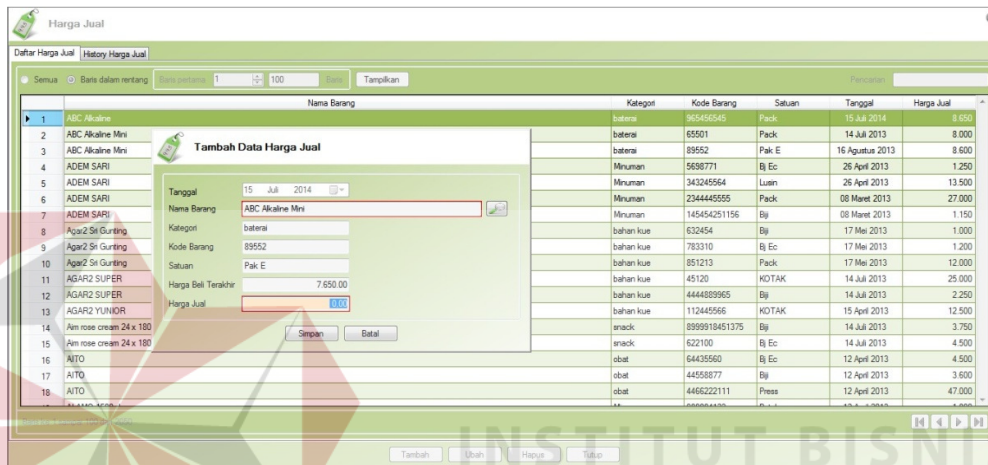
Harga Jual

Daftar Harga Jual | History Harga Jual

Semua | Baris dalam rentang | Baris pertama 1 | 100 | Baris | Tampilkan | Pencarian

| | Nama Barang | Kategori | Kode Barang | Satuan | Tanggal | Harga Jual |
|---|---|---|---|---|---|---|
| 1 | ABC Alkaline | baterai | 965456545 | Pack | 15 Juli 2014 | 8.650 |
| 2 | ABC Alkaline Mini | baterai | 65501 | Pack | 14 Juli 2013 | 8.000 |
| 3 | ABC Alkaline Mini | baterai | 89552 | Pak E | 16 Agustus 2013 | 8.600 |
| 4 | ADEM SARI | Minuman | 5698771 | Bj Ec | 26 April 2013 | 1.250 |
| 5 | ADEM SARI | Minuman | 343245564 | Lusin | 26 April 2013 | 13.500 |
| 6 | ADEM SARI | Minuman | 2344445555 | Pack | 08 Maret 2013 | 27.000 |
| 7 | ADEM SARI | Minuman | 145454251156 | Biji | 08 Maret 2013 | 1.150 |
| 8 | Agar2 Sri Gunting | bahan kue | 632454 | Biji | 17 Mei 2013 | 1.000 |
| 9 | Agar2 Sri Gunting | bahan kue | 783310 | Bj Ec | 17 Mei 2013 | 1.200 |
| 10 | Agar2 Sri Gunting | bahan kue | 851213 | Pack | 17 Mei 2013 | 12.000 |
| 11 | AGAR2 SUPER | bahan kue | 45120 | KOTAK | 14 Juli 2013 | 25.000 |
| 12 | AGAR2 SUPER | bahan kue | 4444889965 | Biji | 14 Juli 2013 | 2.250 |
| 13 | AGAR2 YUNIOR | bahan kue | 112445566 | KOTAK | 15 April 2013 | 12.500 |
| 14 | Aim rose cream 24 x 180 | snack | 8999918451375 | Biji | 14 Juli 2013 | 3.750 |
| 15 | Aim rose cream 24 x 180 | snack | 622100 | Bj Ec | 14 Juli 2013 | 4.500 |
| 16 | AITO | obat | 64435560 | Bj Ec | 12 April 2013 | 4.500 |
| 17 | AITO | obat | 44558877 | Biji | 12 April 2013 | 3.600 |
| 18 | AITO | obat | 4466222111 | Press | 12 April 2013 | 47.000 |

Tambah Data Harga Jual

Tanggal 15 Juli 2014
Nama Barang ABC Alkaline Mini
Kategori baterai
Kode Barang 89552
Satuan Pak E
Harga Beli Terakhir 7.650.00
Harga Jual 0.00

Simpan | Batal

Tambah | Ubah | Hapus | Tutup

INSTITUT BISNI